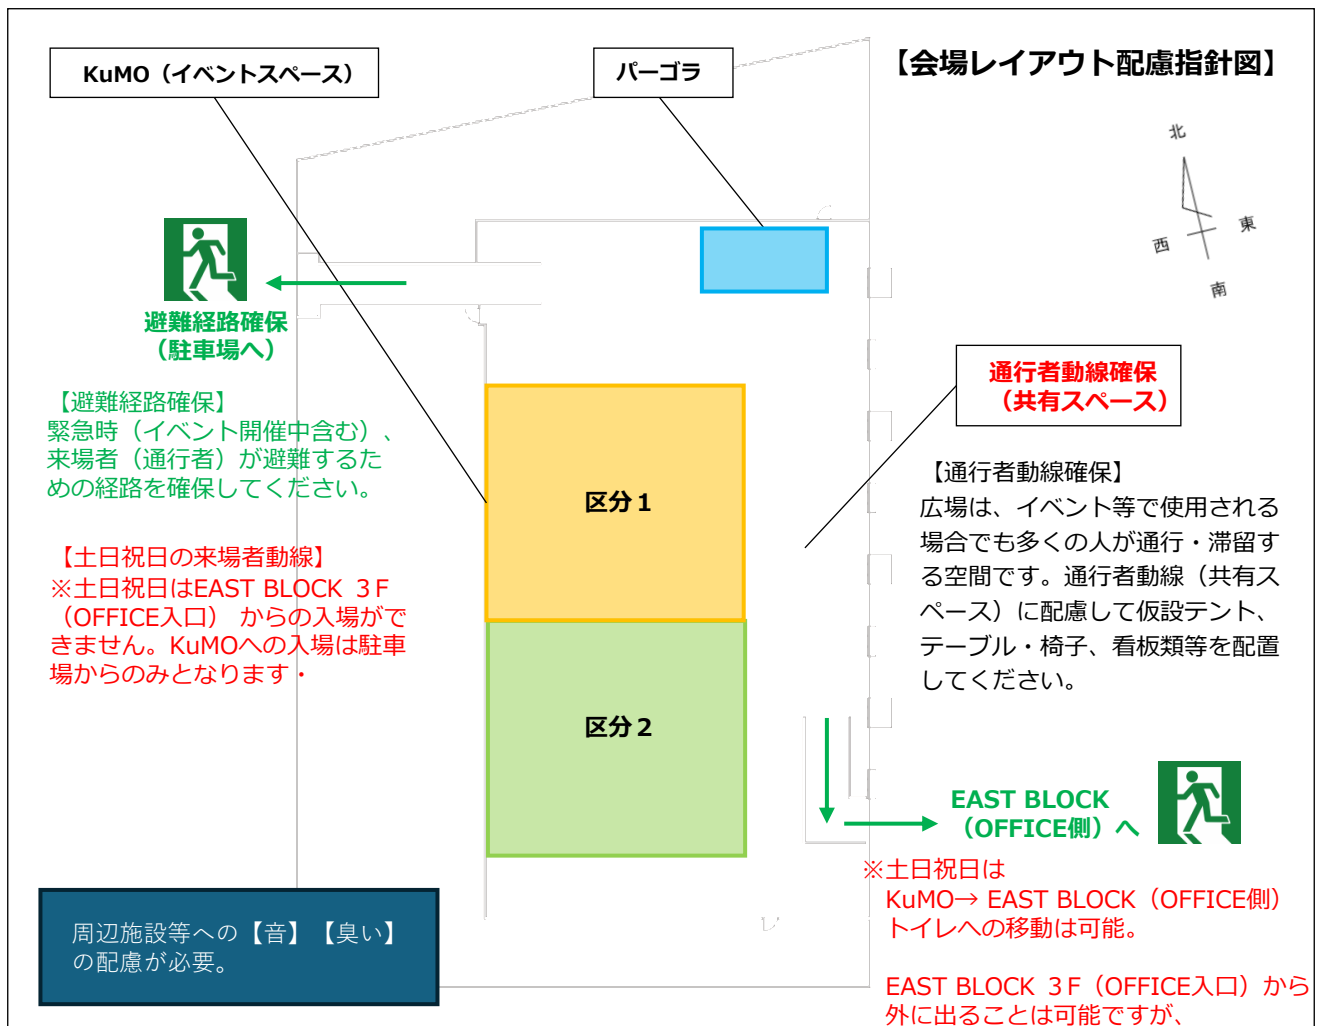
KuMO（イベントスペース）

パーゴラ

【会場レイアウト配慮指針図】

北
西
東
南

避難経路確保
（駐車場へ）

【避難経路確保】
緊急時（イベント開催中含む）、来場者（通行者）が避難するための経路を確保してください。

【土日祝日の来場者動線】
※土日祝日はEAST BLOCK 3F（OFFICE入口） からの入場ができません。KuMOへの入場は駐車場からのみとなります・

通行者動線確保
（共有スペース）

【通行者動線確保】
広場は、イベント等で使用される場合でも多くの人が通行・滞留する空間です。通行者動線（共有スペース）に配慮して仮設テント、テーブル・椅子、看板類等を配置してください。

区分１

区分２

EAST BLOCK
（OFFICE側）へ

※土日祝日は
KuMO→ EAST BLOCK（OFFICE側）トイレへの移動は可能。

EAST BLOCK 3F（OFFICE入口）から外に出ることは可能ですが、

周辺施設等への【音】【臭い】の配慮が必要。